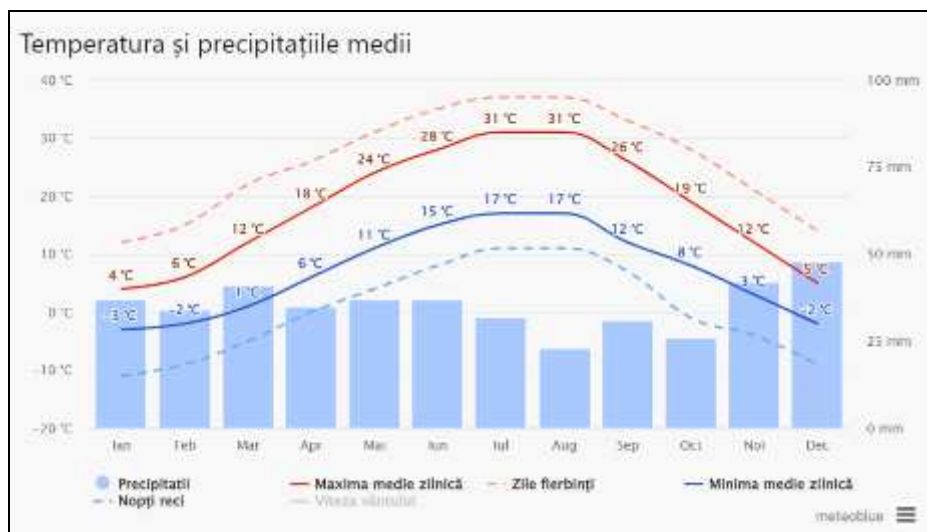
Temperatura și precipitațiile medii

40 °C
30 °C
20 °C
10 °C
0 °C
-10 °C
-20 °C

100 mm
75 mm
50 mm
25 mm
0 mm

4 °C
6 °C
12 °C
18 °C
24 °C
28 °C
31 °C
31 °C
26 °C
19 °C
12 °C
5 °C

-3 °C
-2 °C
1 °C
6 °C
11 °C
15 °C
17 °C
17 °C
12 °C
8 °C
3 °C
-2 °C

Ian
Feb
Mar
Apr
Mai
Iun
Iul
Aug
Sep
Oct
Noi
Dec

Precipitații
Maxima medie zilnică
Zile fierbinți
Minima medie zilnică
Nopți reci
Viteza vântului

meteoblue